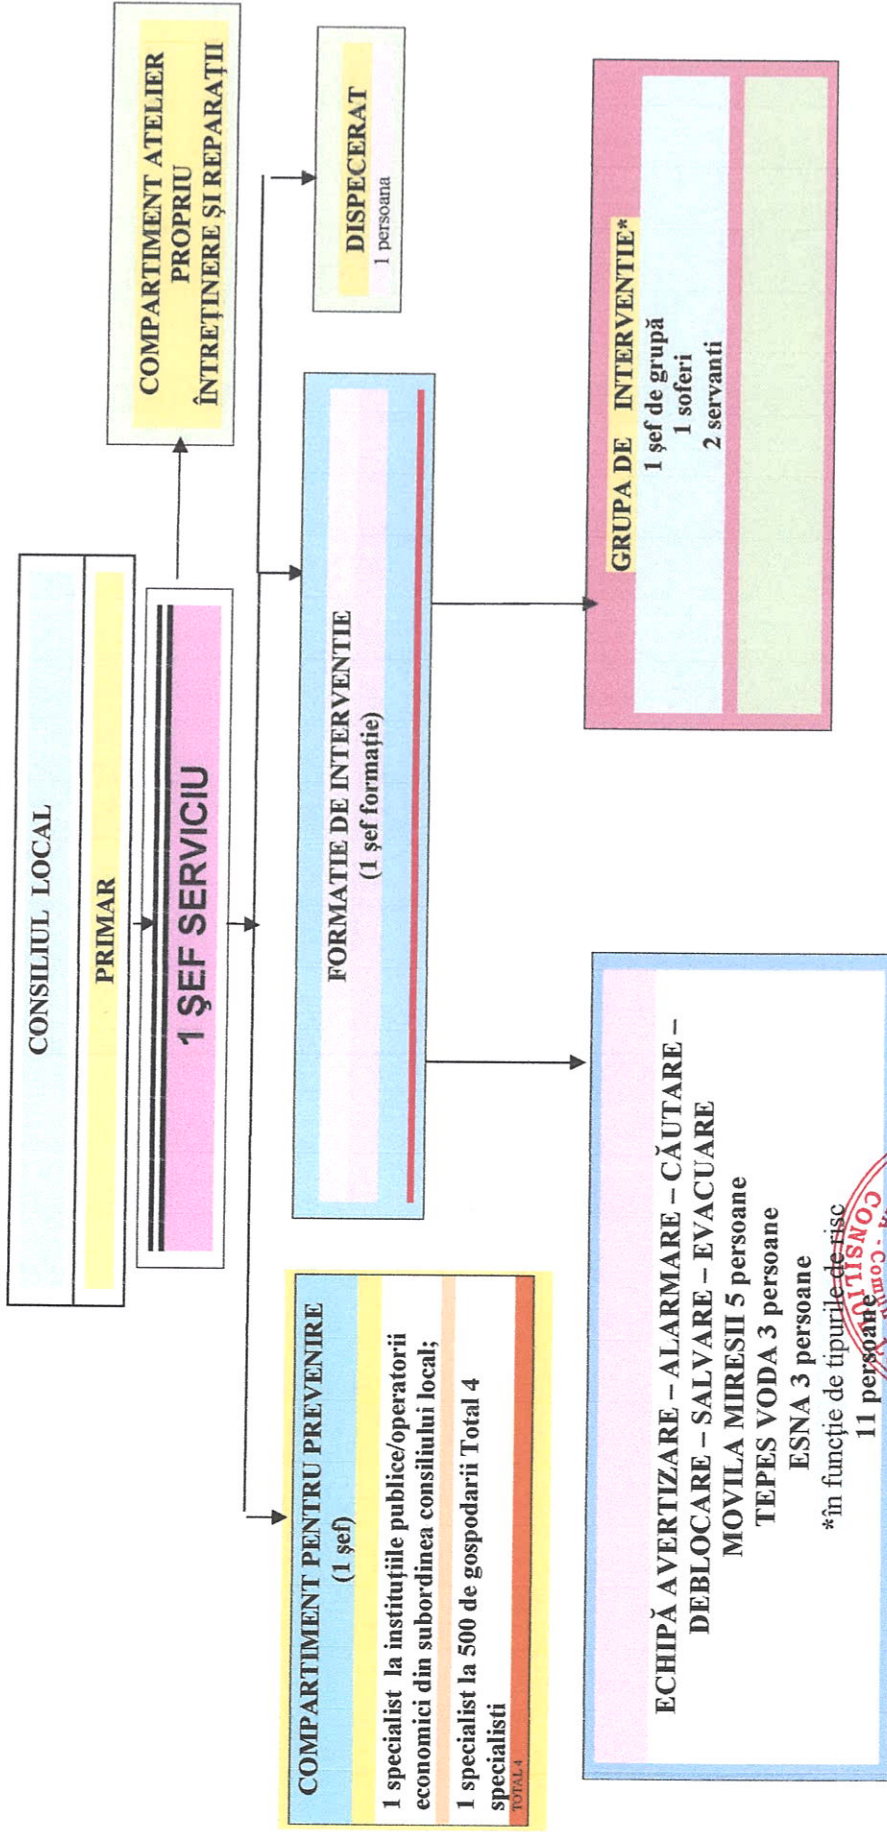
CONSILIUL LOCAL

PRIMAR

1 ŞEF SERVICIU

COMPARTIMENT ATELIER PROPRIU ÎNTREȚINERE ŞI REPARAŢII

DISPECERAT
1 persoana

FORMAȚIE DE INTERVENȚIE
(1 şef formaţie)

GRUPA DE INTERVENTIE*
1 şef de grupă
1 soferi
2 servanti

COMPARTIMENT PENTRU PREVENIRE
(1 şef)

1 specialist la instituțiile publice/operatorii economici din subordinea consiliului local;

1 specialist la 500 de gospodarii Total 4 specialisti
TOTAL 4

ECHIPĂ AVERTIZARE – ALARMARE – CĂUTARE – DEBLOCARE – SALVARE – EVACUARE
MOVILA MIRESII 5 persoane
TEPES VODA 3 persoane
ESNA 3 persoane
*in funcţie de tipurile de risc
11 persoane

CONSILIU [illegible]